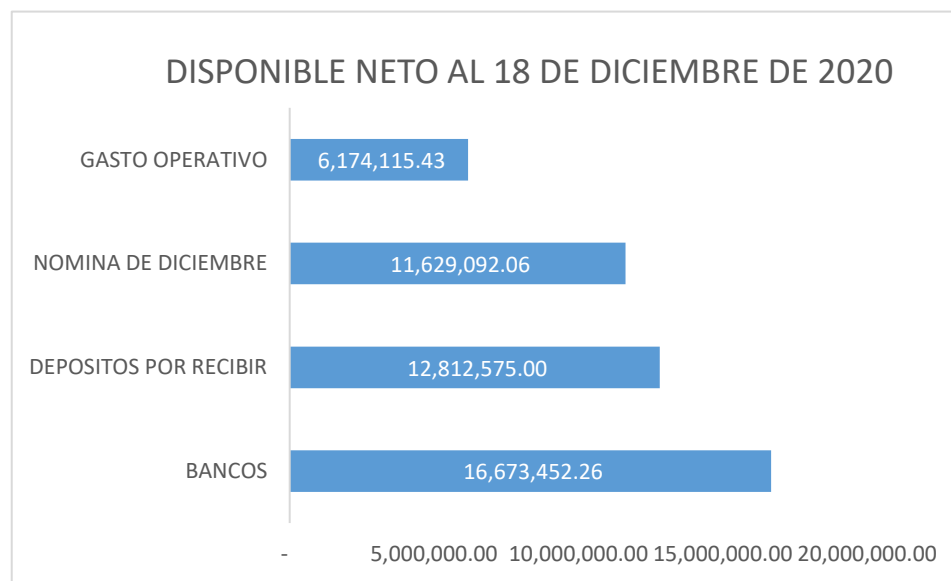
DISPONIBLE NETO AL 18 DE DICIEMBRE DE 2020

GASTO OPERATIVO 6,174,115.43

NOMINA DE DICIEMBRE 11,629,092.06

DEPOSITOS POR RECIBIR 12,812,575.00

BANCOS 16,673,452.26

- 5,000,000.00 10,000,000.00 15,000,000.00 20,000,000.00